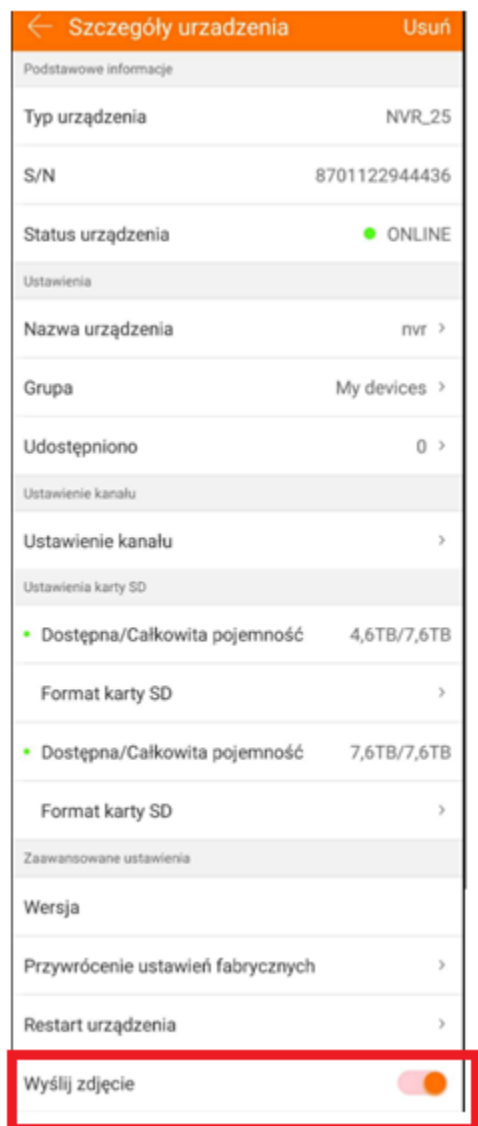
Szczegóły urzadzenia
Usuń

Podstawowe informacje

Typ urządzenia NVR_25

S/N 8701122944436

Status urządzenia ONLINE

Ustawienia

Nazwa urządzenia nvr

Grupa My devices

Udostępniono 0

Ustawienie kanału

Ustawienie kanału

Ustawienia karty SD

Dostępna/Całkowita pojemność 4,6TB/7,6TB

Format karty SD

Dostępna/Całkowita pojemność 7,6TB/7,6TB

Format karty SD

Zaawansowane ustawienia

Wersja

Przywrócenie ustawień fabrycznych

Restart urządzenia

Wyślij zdjęcie